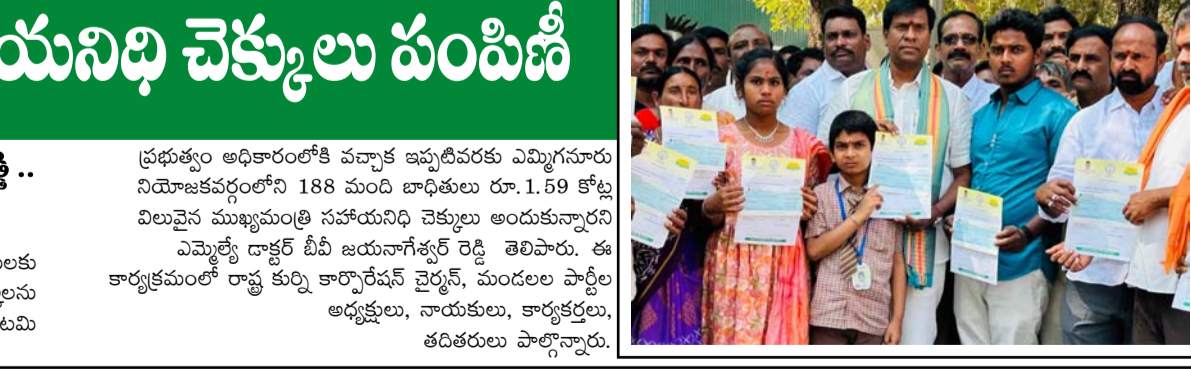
యనిధి చెక్కులు పంపిణీ

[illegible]ే ..

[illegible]లకు
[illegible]లను
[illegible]టమి

ప్రభుత్వం అధికారంలోకి వచ్చాక ఇప్పటివరకు ఎమ్మిగనూరు నియోజకవర్గంలోని 188 మంది బాధితులు రూ.1.59 కోట్ల విలువైన ముఖ్యమంత్రి సహాయనిధి చెక్కులు అందుకున్నారని ఎమ్మెల్యే డాక్టర్ బీవీ జయనాగేశ్వర్ రెడ్డి తెలిపారు. ఈ కార్యక్రమంలో రాష్ట్ర కుర్ని కార్పొరేషన్ చైర్మన్, మండలల పార్టీల అధ్యక్షులు, నాయకులు, కార్యకర్తలు, తదితరులు పాల్గొన్నారు.